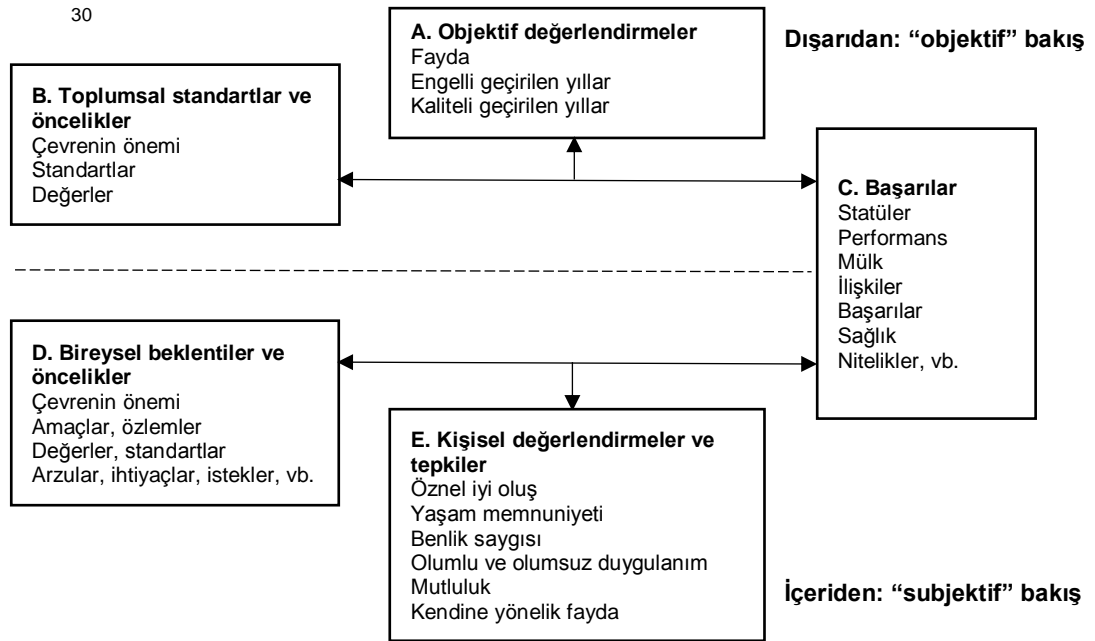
30

A. Objektif değerlendirmeler
Fayda
Engelli geçirilen yıllar
Kaliteli geçirilen yıllar

Dışarıdan: "objektif" bakış

B. Toplumsal standartlar ve öncelikler
Çevrenin önemi
Standartlar
Değerler

C. Başarılar
Statüler
Performans
Mülk
İlişkiler
Başarılar
Sağlık
Nitelikler, vb.

D. Bireysel beklentiler ve öncelikler
Çevrenin önemi
Amaçlar, özlemler
Değerler, standartlar
Arzular, ihtiyaçlar, istekler, vb.

E. Kişisel değerlendirmeler ve tepkiler
Öznel iyi oluş
Yaşam memnuniyeti
Benlik saygısı
Olumlu ve olumsuz duygulanım
Mutluluk
Kendine yönelik fayda

İçeriden: "subjektif" bakış